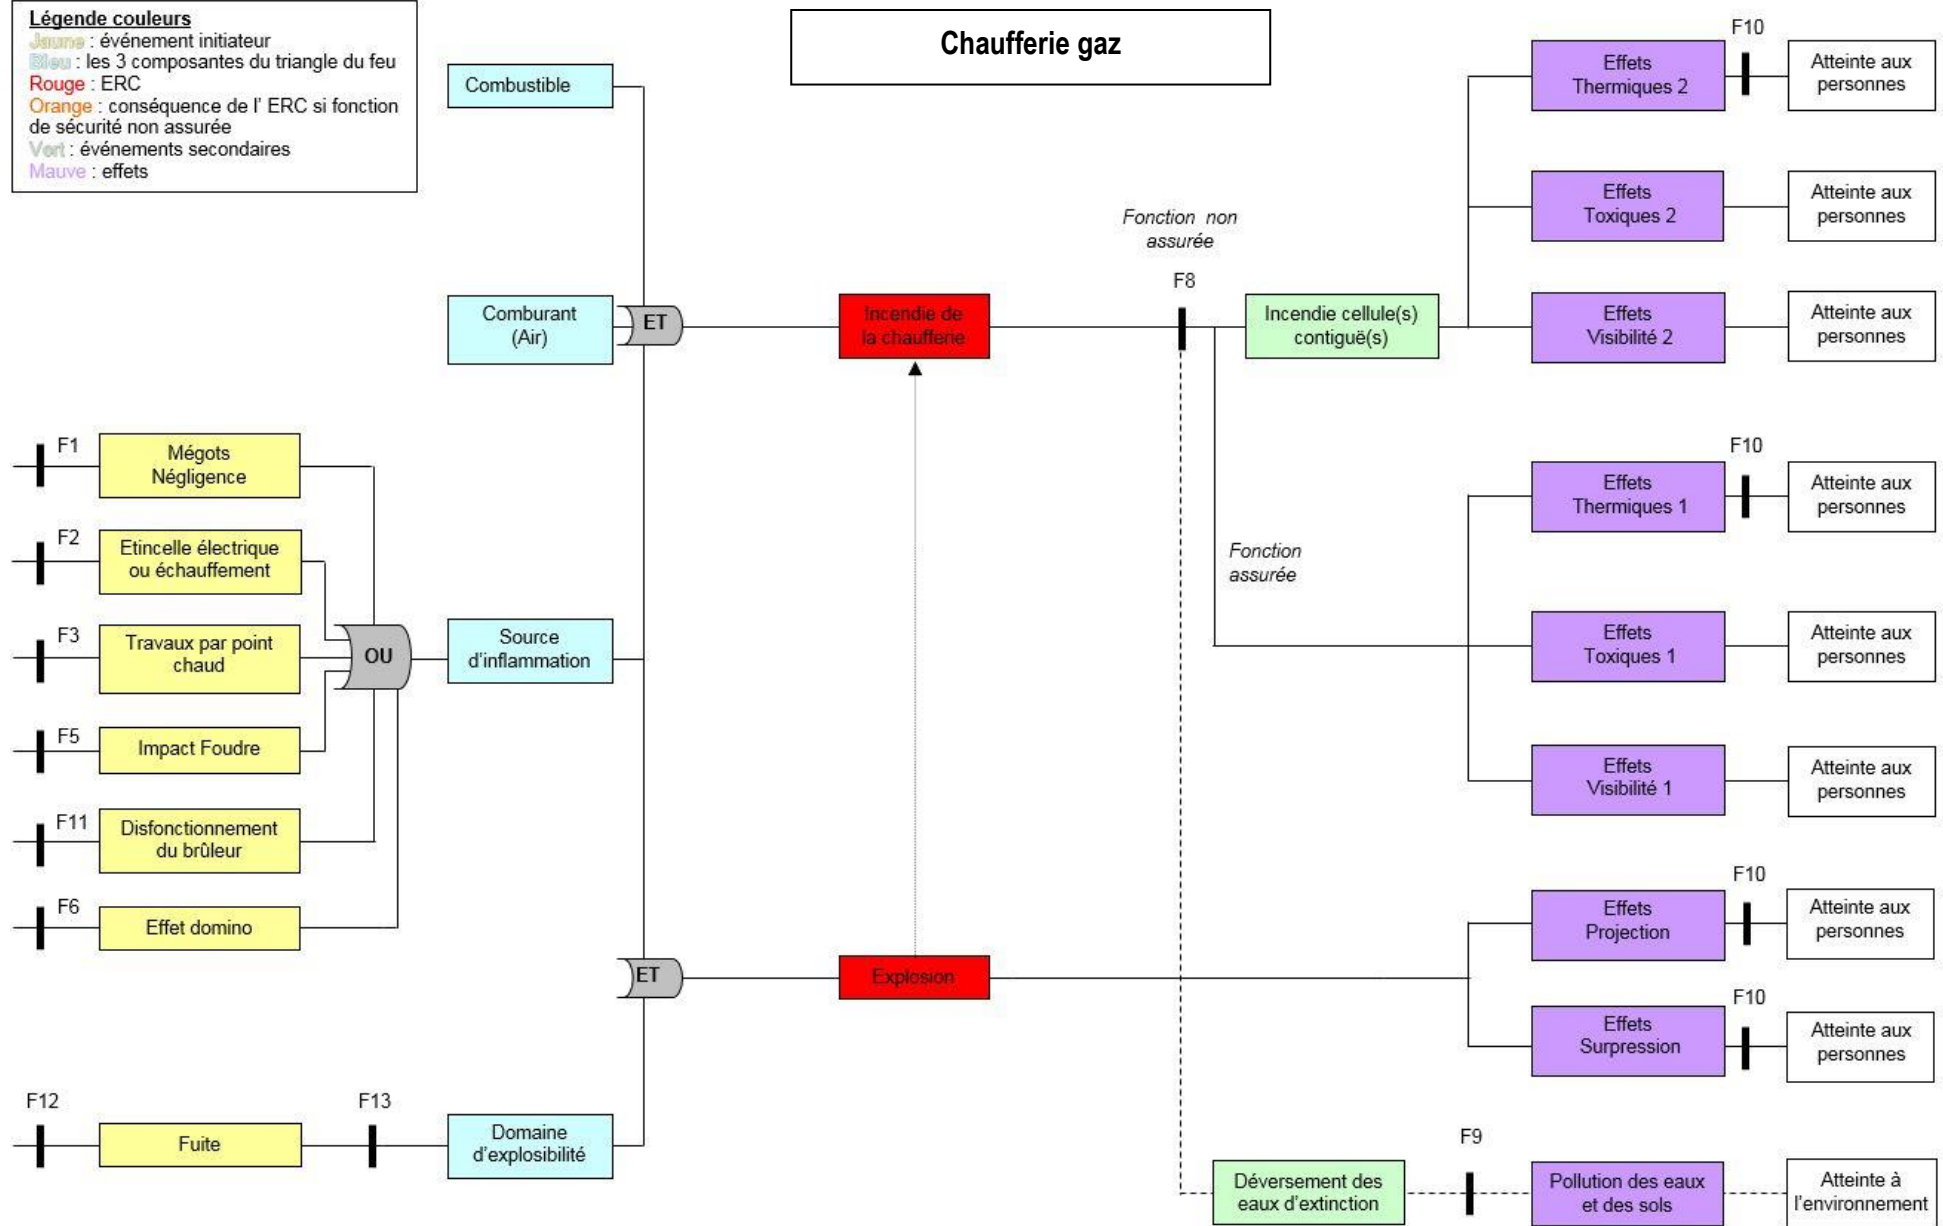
Légende couleurs
Jaune : événement initiateur
Bleu : les 3 composantes du triangle du feu
Rouge : ERC
Orange : conséquence de l' ERC si fonction de sécurité non assurée
Vert : événements secondaires
Mauve : effets

Chaufferie gaz

Combustible

Comburant (Air)

ET

Incendie de la chaufferie

Fonction non assurée

F8

Incendie cellule(s) contiguë(s)

F10

Effets Thermiques 2

Atteinte aux personnes

Effets Toxiques 2

Atteinte aux personnes

Effets Visibilité 2

Atteinte aux personnes

F1

Mégots Négligence

F2

Etincelle électrique ou échauffement

F3

Travaux par point chaud

OU

Source d'inflammation

F5

Impact Foudre

F11

Disfonctionnement du brûleur

F6

Effet domino

Fonction assurée

F10

Effets Thermiques 1

Atteinte aux personnes

Effets Toxiques 1

Atteinte aux personnes

Effets Visibilité 1

Atteinte aux personnes

F10

Effets Projection

Atteinte aux personnes

ET

Explosion

F10

Effets Surpression

Atteinte aux personnes

F12

Fuite

F13

Domaine d'explosibilité

Déversement des eaux d'extinction

F9

Pollution des eaux et des sols

Atteinte à l'environnement